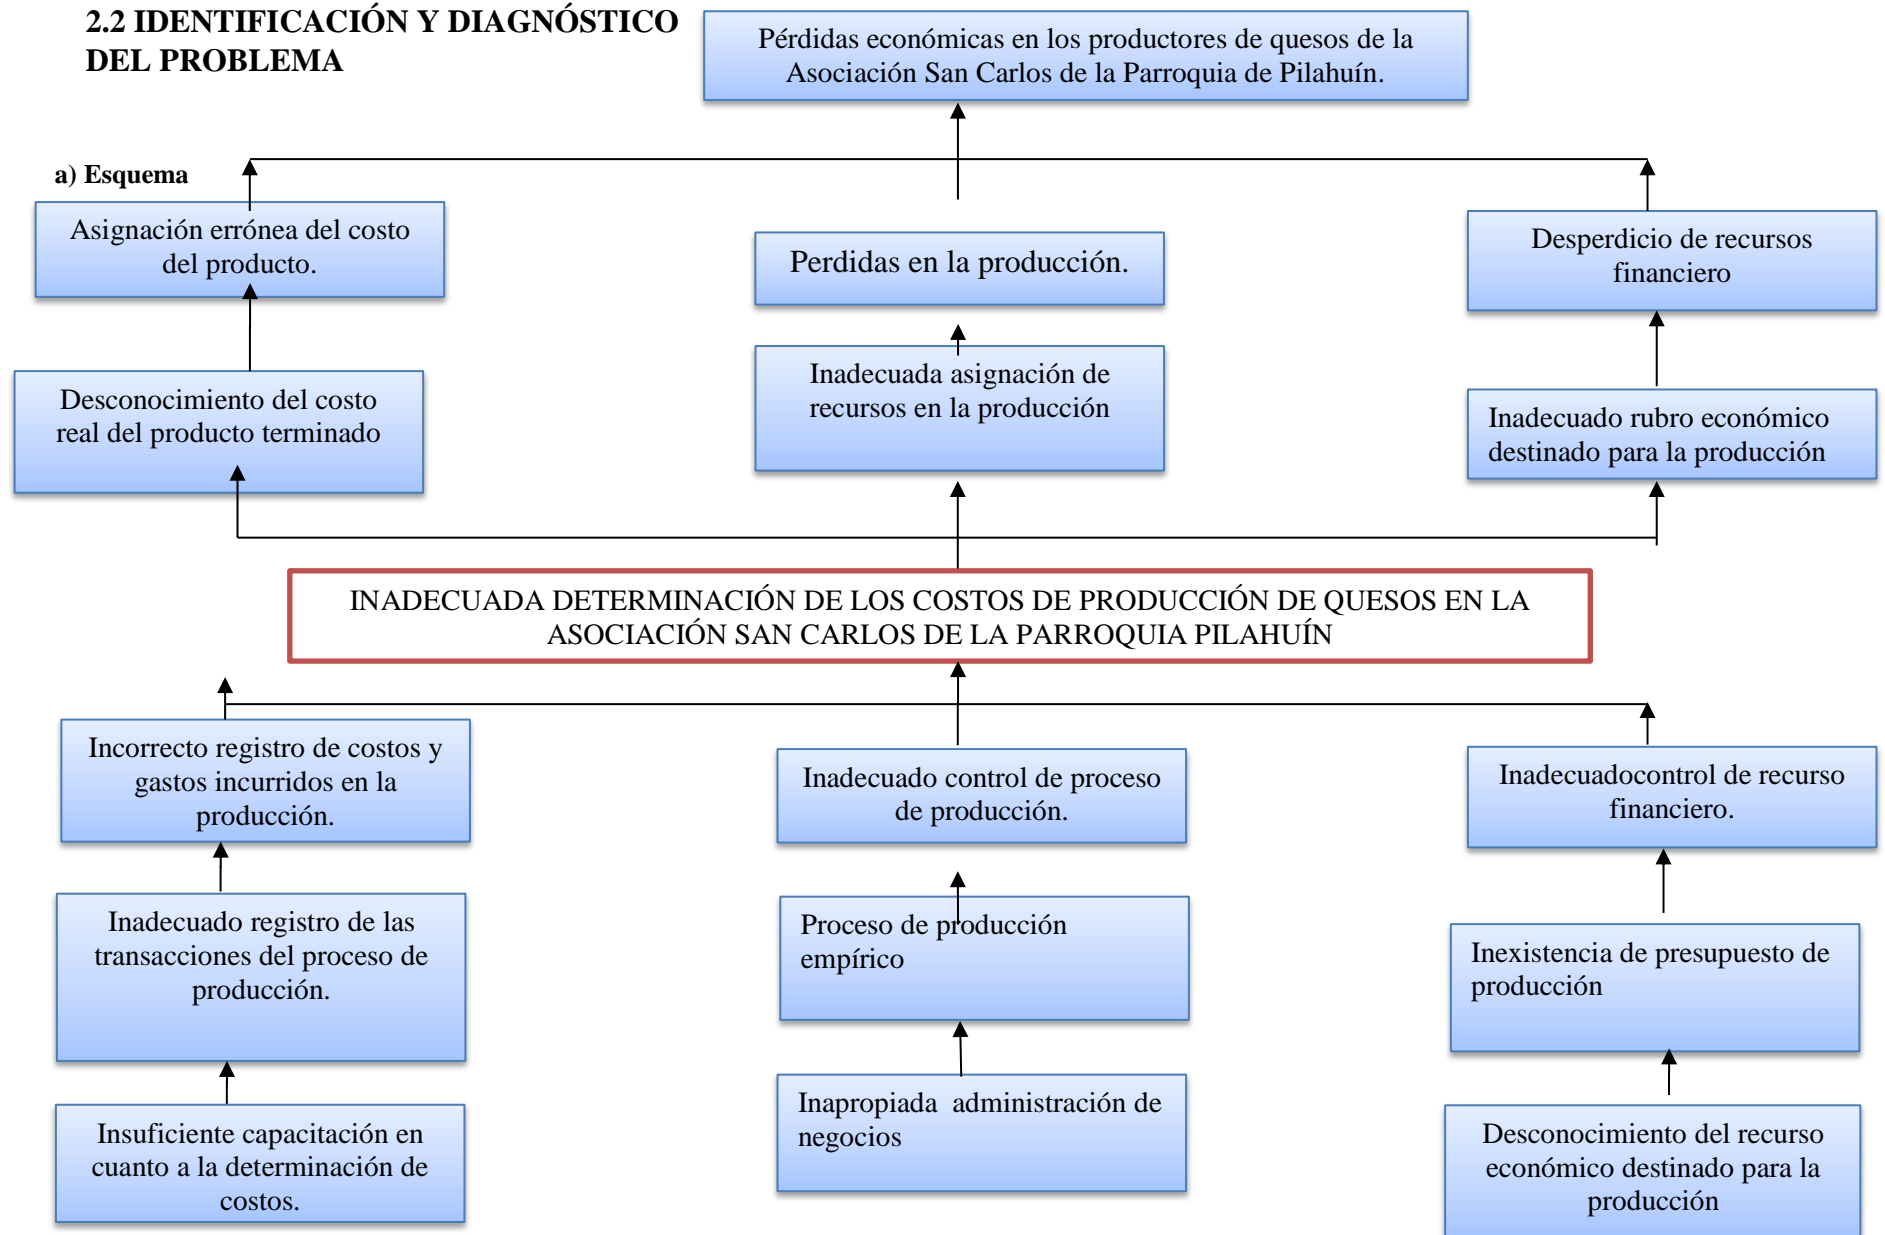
2.2 IDENTIFICACIÓN Y DIAGNÓSTICO DEL PROBLEMA

Pérdidas económicas en los productores de quesos de la Asociación San Carlos de la Parroquia de Pilahuín.

a) Esquema

Asignación errónea del costo del producto.

Perdidas en la producción.

Desperdicio de recursos financiero

Desconocimiento del costo real del producto terminado

Inadecuada asignación de recursos en la producción

Inadecuado rubro económico destinado para la producción

INADECUADA DETERMINACIÓN DE LOS COSTOS DE PRODUCCIÓN DE QUESOS EN LA ASOCIACIÓN SAN CARLOS DE LA PARROQUIA PILAHUÍN

Incorrecto registro de costos y gastos incurridos en la producción.

Inadecuado control de proceso de producción.

Inadecuadocontrol de recurso financiero.

Inadecuado registro de las transacciones del proceso de producción.

Proceso de producción empírico

Inexistencia de presupuesto de producción

Insuficiente capacitación en cuanto a la determinación de costos.

Inapropiada administración de negocios

Desconocimiento del recurso económico destinado para la producción